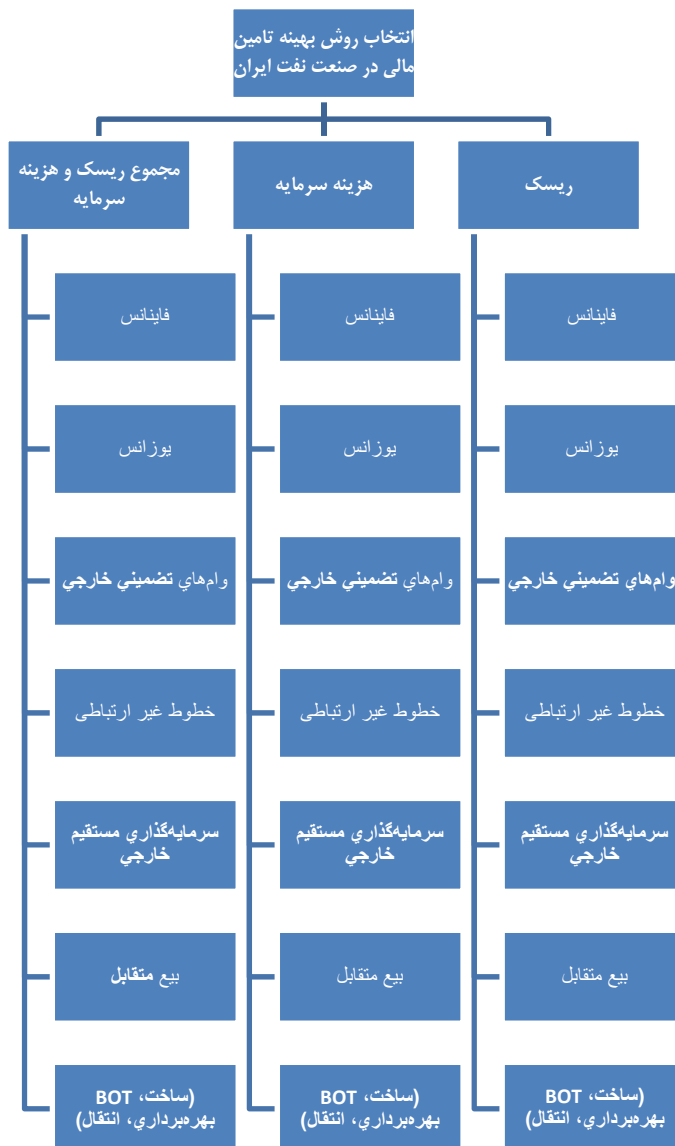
انتخاب روش بهينه تامين مالی در صنعت نفت ايران

ريسک

فاينانس

يوزانس

وام‌هاي تضميني خارجي

خطوط غير ارتباطی

سرمايه‌گذاري مستقيم خارجي

بيع متقابل

BOT (ساخت، بهره‌برداري، انتقال)

هزينه سرمايه

فاينانس

يوزانس

وام‌هاي تضميني خارجي

خطوط غير ارتباطی

سرمايه‌گذاري مستقيم خارجي

بيع متقابل

BOT (ساخت، بهره‌برداري، انتقال)

مجموع ريسک و هزينه سرمايه

فاينانس

يوزانس

وام‌هاي تضميني خارجي

خطوط غير ارتباطی

سرمايه‌گذاري مستقيم خارجي

بيع متقابل

BOT (ساخت، بهره‌برداري، انتقال)